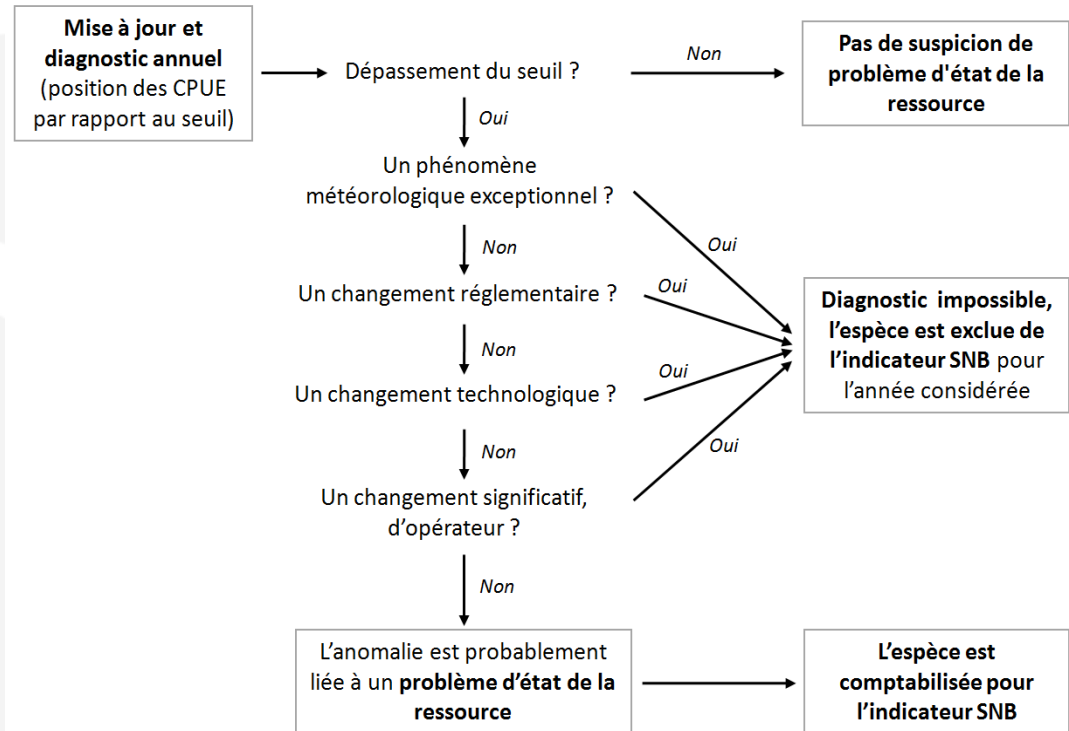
**Mise à jour et diagnostic annuel** (position des CPUE par rapport au seuil)

Dépassement du seuil ?

Non

**Pas de suspicion de problème d'état de la ressource**

Oui

Un phénomène météorologique exceptionnel ?

Oui

Non

Un changement réglementaire ?

Oui

**Diagnostic impossible, l'espèce est exclue de l'indicateur SNB** pour l'année considérée

Non

Un changement technologique ?

Oui

Non

Oui

Un changement significatif, d'opérateur ?

Non

L'anomalie est probablement liée à un **problème d'état de la ressource**

**L'espèce est comptabilisée pour l'indicateur SNB**